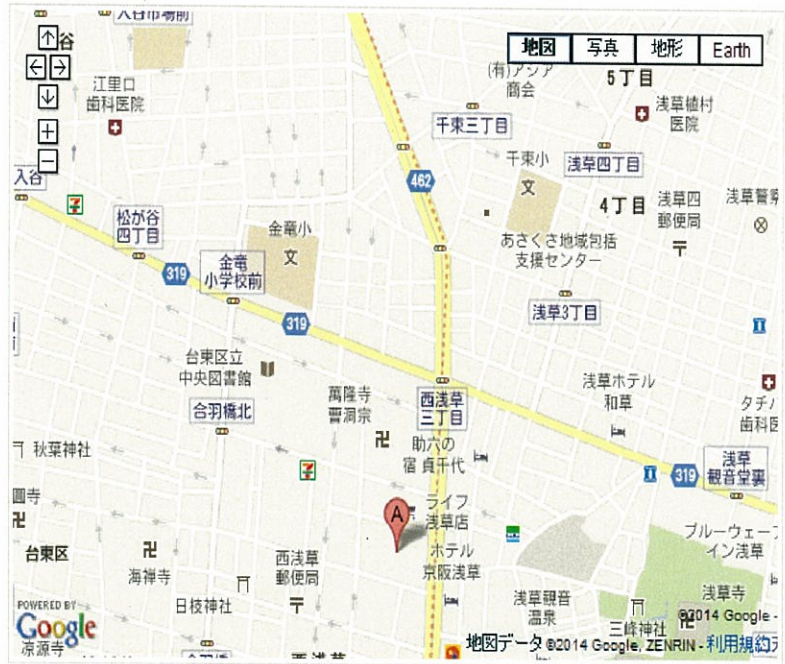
入谷市場前
谷
地図 写真 地形 Earth
江里口
歯科医院
(有)アシア
商会
5丁目
浅草植村
医院
千束三丁目
千束小
文
浅草四丁目
入谷
462
4丁目
浅草四
郵便局
浅草警察
松が谷
四丁目
金竜小
文
あさくさ地域包括
支援センター
319
金竜
小学校前
319
浅草3丁目
台東区立
中央図書館
萬隆寺
曹洞宗
浅草ホテル
和草
合羽橋北
西浅草
三丁目
タチハ
歯科医院
秋葉神社
助六の
宿 貞千代
浅草
観音堂裏
319
ライフ
浅草店
A
ブルーウェーブ
イン浅草
台東区
ホテル
京阪浅草
海禅寺
西浅草
郵便局
浅草観音
温泉
浅草寺
POWERED BY
Google
日枝神社
三峠神社
©2014 Google
地図データ ©2014 Google, ZENRIN - 利用規約